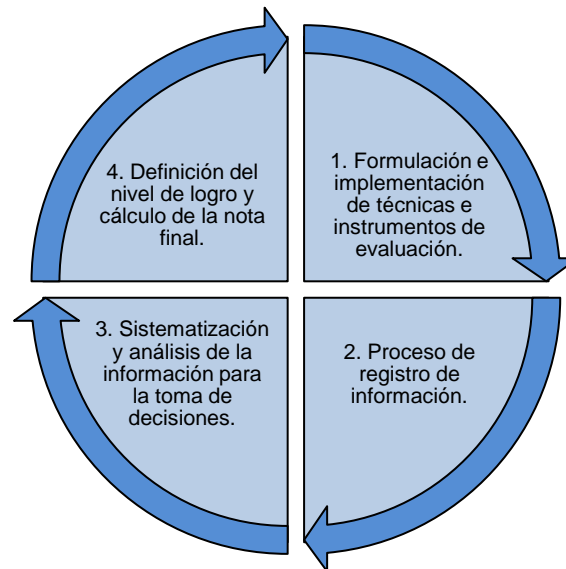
1. Formulación e implementación de técnicas e instrumentos de evaluación.

2. Proceso de registro de información.

3. Sistematización y análisis de la información para la toma de decisiones.

4. Definición del nivel de logro y cálculo de la nota final.